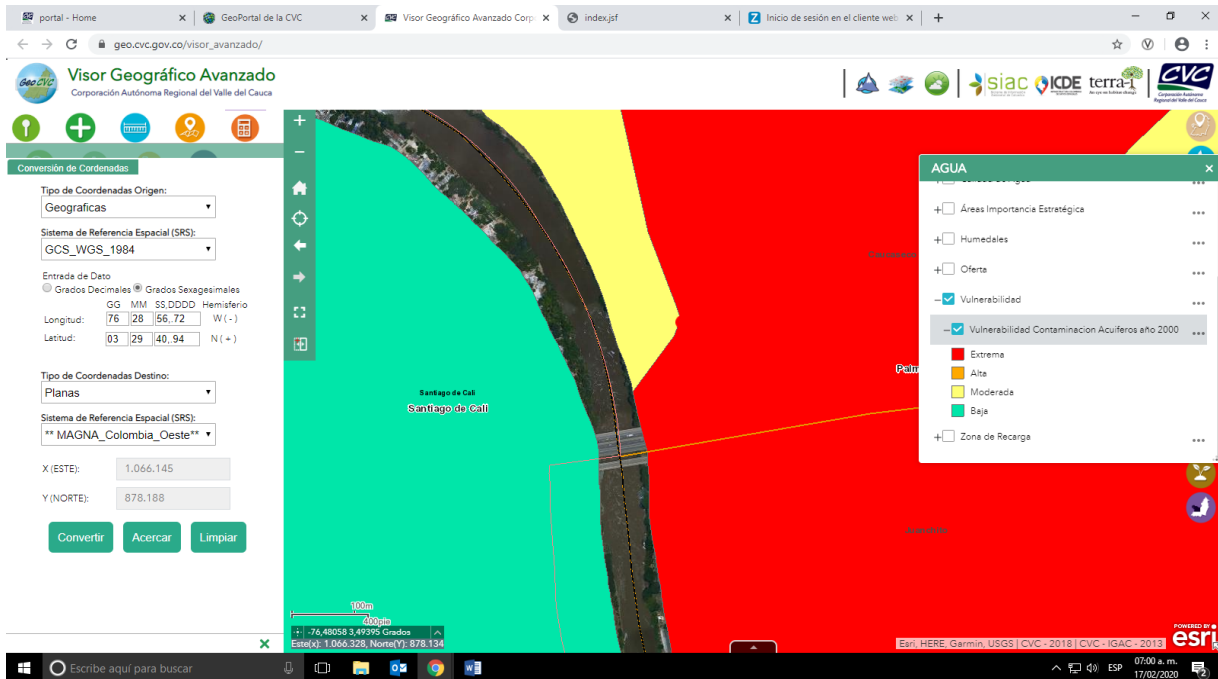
portal - Home
GeoPortal de la CVC
Visor Geográfico Avanzado Corp
index.jsf
Inicio de sesión en el cliente web
geo.cvc.gov.co/visor_avanzado/

Visor Geográfico Avanzado
Corporación Autónoma Regional del Valle del Cauca

siac ICDE terra-i CVC

Conversión de Cordenadas
Tipo de Coordenadas Origen:
Geograficas
Sistema de Referencia Espacial (SRS):
GCS_WGS_1984
Entrada de Dato
Grados Decimales Grados Sexagesimales
GG MM SS,DDDD Hemisferio
Longitud: 76 28 56,72 W ( - )
Latitud: 03 29 40,94 N ( + )

Tipo de Coordenadas Destino:
Planas
Sistema de Referencia Espacial (SRS):
** MAGNA_Colombia_Oeste**
X (ESTE): 1.066.145
Y (NORTE): 878.188
Convertir Acercar Limpiar

Santiago de Cali
Santiago de Cali
Palm

AGUA
Áreas Importancia Estratégica
Humedales
Oferta
Vulnerabilidad
Vulnerabilidad Contaminacion Acuiferos año 2000
Extrema
Alta
Moderada
Baja
Zona de Recarga

100m
400pie
-76,48058 3,49395 Grados
Este(x): 1.066.328, Norte(Y): 878.134
Esri, HERE, Garmin, USGS | CVC - 2018 | CVC - IGAC - 2013
POWERED BY esri

Escribe aquí para buscar
ESP 07:00 a. m. 17/02/2020